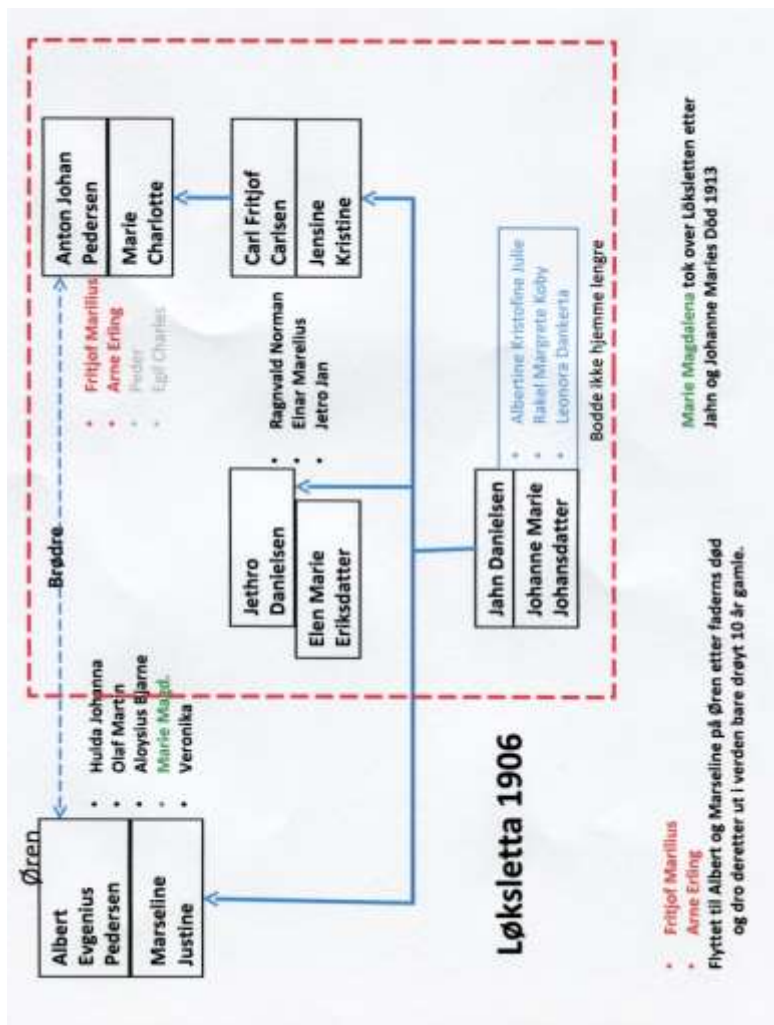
Øren

Albert Evgenius Pedersen

Marseline Justine

- Hulda Johanna
- Olaf Martin
- Aloysius Bjarne
- Marie Magd.
- Veronika

Brødre

Anton Johan Pedersen

Marie Charlotte

- Fritjof Marilius
- Arne Erling
- Peder
- Egil Charles

Carl Fritjof Carlsen

Jensine Kristine

Jethro Danielsen

Elen Marie Eriksdatter

- Ragnvald Norman
- Einar Marelius
- Jetro Jan

Jahn Danielsen

Johanne Marie Johansdatter

- Albertine Kristofine Julie
- Rakel Margrete Koby
- Leonora Dankerta

Bodde ikke hjemme lengre

Marie Magdalena tok over Løksletten etter Jahn og Johanne Maries Død 1913

Løksletta 1906

- Fritjof Marilius
- Arne Erling

Flyttet til Albert og Marseline på Øren etter faderns død og dro deretter ut i verden bare drøyt 10 år gamle.